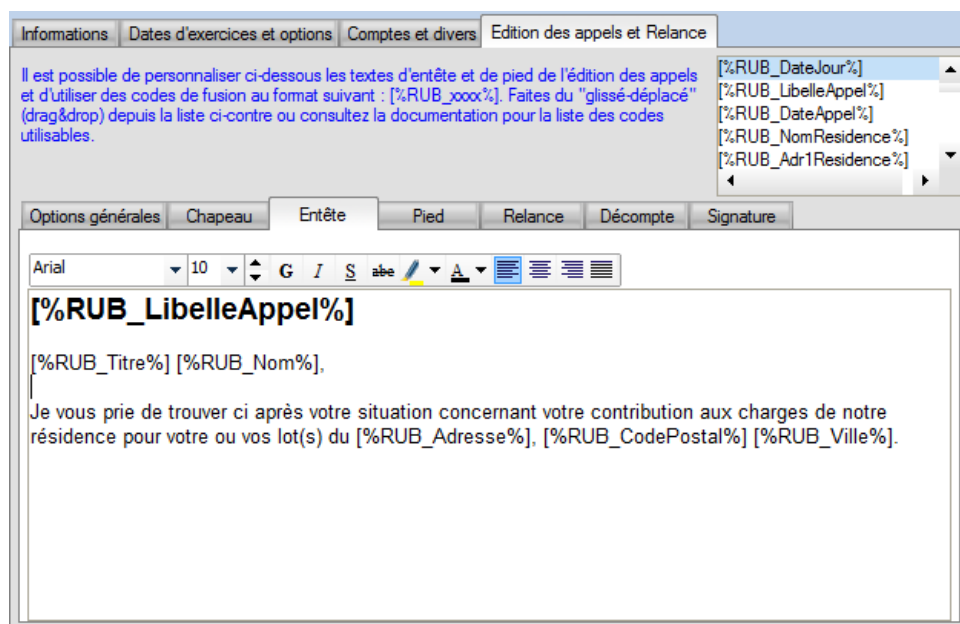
Informations | Dates d'exercices et options | Comptes et divers | Edition des appels et Relance

Il est possible de personnaliser ci-dessous les textes d'entête et de pied de l'édition des appels et d'utiliser des codes de fusion au format suivant : [%RUB_xxxx%]. Faites du "glissé-déplacé" (drag&drop) depuis la liste ci-contre ou consultez la documentation pour la liste des codes utilisables.

[%RUB_DateJour%]
[%RUB_LibelleAppel%]
[%RUB_DateAppel%]
[%RUB_NomResidence%]
[%RUB_Adr1Residence%]

Options générales | Chapeau | Entête | Pied | Relance | Décompte | Signature

Arial | 10 | G | I | S | abc | A

[%RUB_LibelleAppel%]

[%RUB_Titre%] [%RUB_Nom%],

Je vous prie de trouver ci après votre situation concernant votre contribution aux charges de notre résidence pour votre ou vos lot(s) du [%RUB_Adresse%], [%RUB_CodePostal%] [%RUB_Ville%].